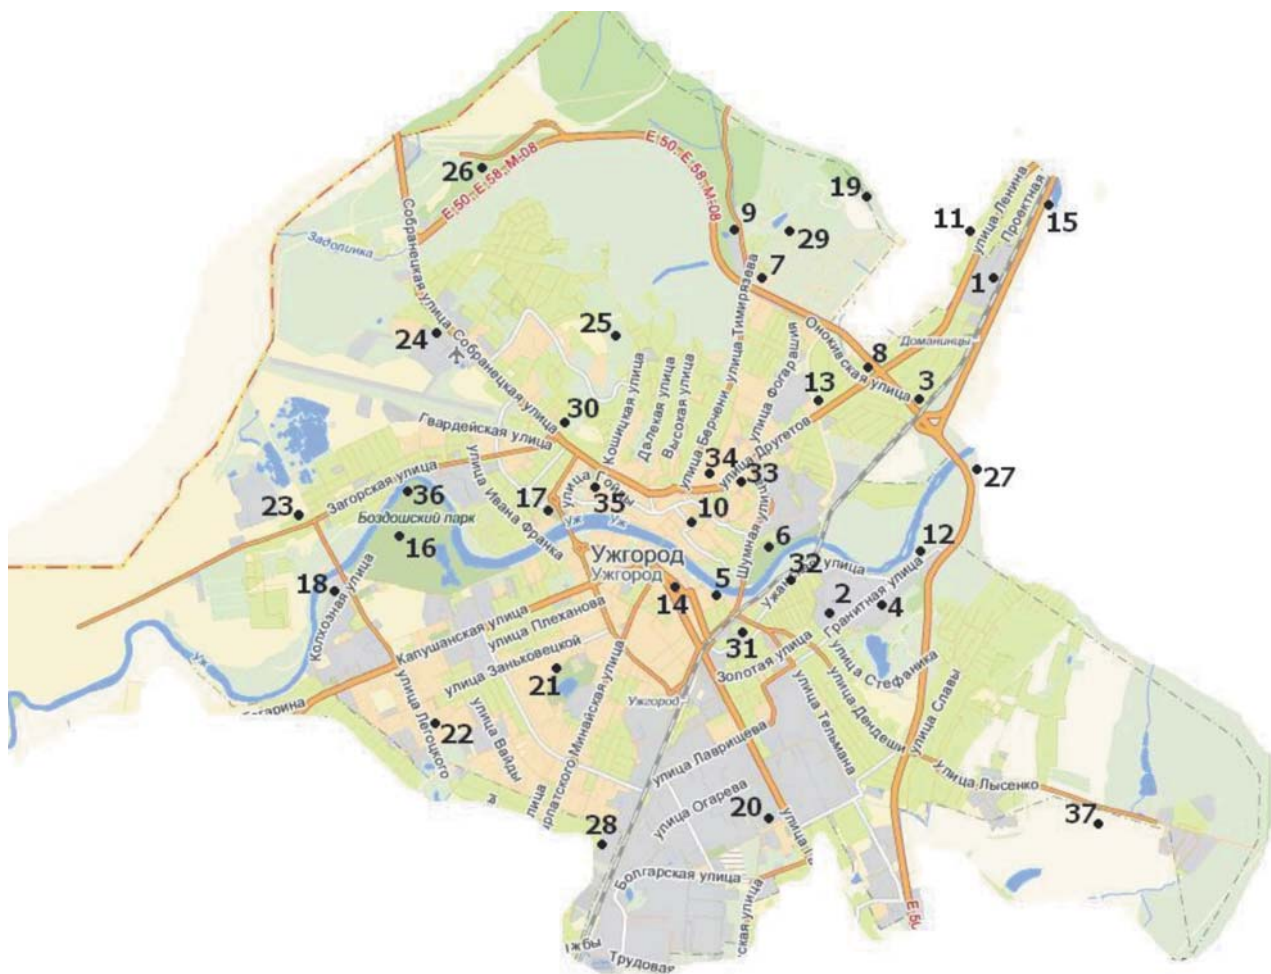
26
E 50 - E 58 - M 08
E 50 - E 58 - M 08
19
9
29
11
улица Ленина
Проектная
15
Задолинка
Собранецкая улица
7
1
улица Тимирязева
25
24
Собранецкая улица
Онокийская улица
Доманинцы
8
Кошицкая улица
Далекая улица
Высокая улица
улица Баргени
улица Фогараши
13
3
30
Гвардейская улица
улица Другетов
34
33
27
Загорская улица
улица Ивана Франка
улица Гойды
23
36
17
35
10
Уж
Уж
Боздошский парк
16
6
12
Ужгород
Ужгород
Шумная улица
32
улица
18
5
14
Гранитная улица
2
4
Колхозная улица
Капушанская улица
улица Плеханова
31
улица Заньковецкой
Золотая улица
улица Стефаника
21
Минайская улица
Уж
гарина
улица Легоцкого
22
улица Вайды
Ужгород
улица Тельмана
улица Дендеши
улица Славы
улица Лаврищева
улица Лысенко
37
арпатского
улица Огарева
20
улица
28
Болгарская улица
ская улица
жбы
Трудовая
Е 5